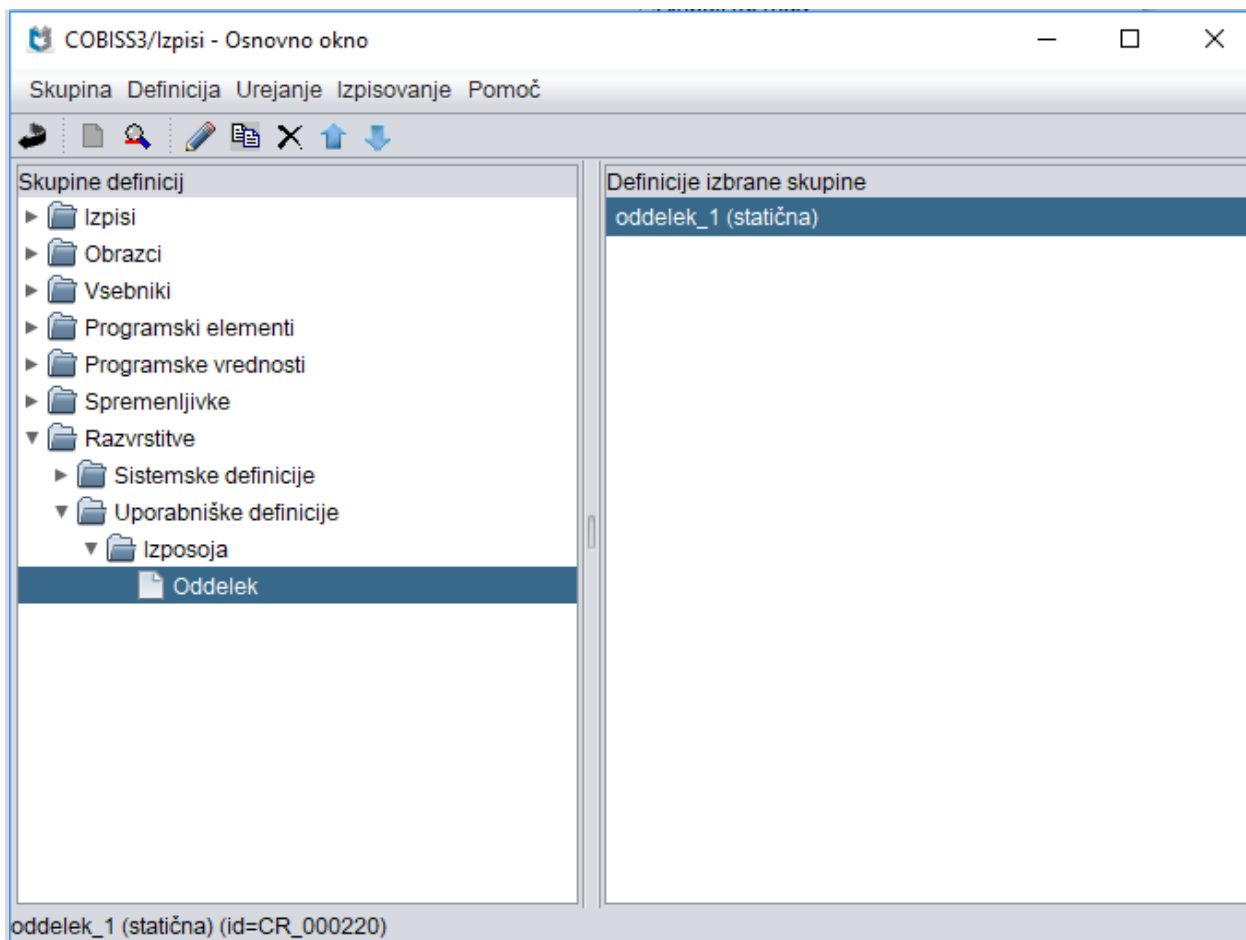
COBISS3/Izpisi - Osnovno okno

Skupina Definicija Urejanje Izpisovanje Pomoč

Skupine definicij
Izpisi
Obrazci
Vsebniki
Programski elementi
Programske vrednosti
Spremenljivke
Razvrstitve
Sistemske definicije
Uporabniške definicije
Izposoja
Oddelek

Definicije izbrane skupine
oddelek_1 (statična)

oddelek_1 (statična) (id=CR_000220)